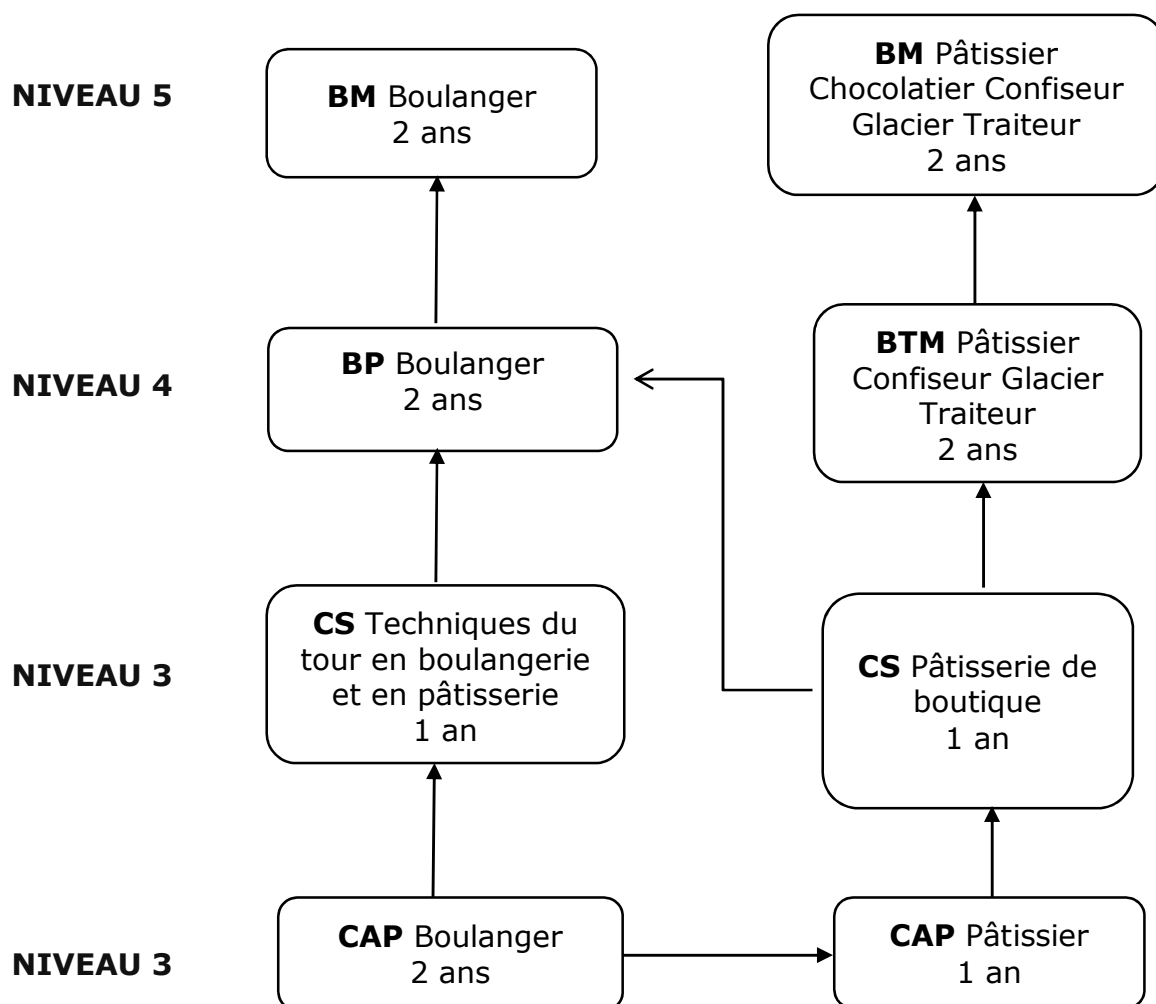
NIVEAU 5

**BM** Boulanger
2 ans

**BM** Pâtissier
Chocolatier Confiseur
Glacier Traiteur
2 ans

NIVEAU 4

**BP** Boulanger
2 ans

**BTM** Pâtissier
Confiseur Glacier
Traiteur
2 ans

NIVEAU 3

**CS** Techniques du tour en boulangerie et en pâtisserie
1 an

**CS** Pâtisserie de boutique
1 an

NIVEAU 3

**CAP** Boulanger
2 ans

**CAP** Pâtissier
1 an